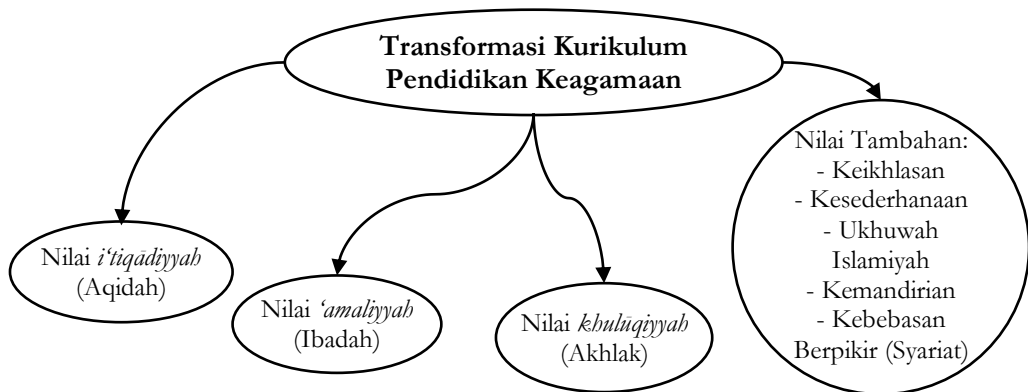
Transformasi Kurikulum Pendidikan Keagamaan

Nilai i'tiqādiyyah (Aqidah)

Nilai 'amaliyyah (Ibadah)

Nilai khulūqiyyah (Akhlak)

Nilai Tambahan:
- Keikhlasan
- Kesederhanaan
- Ukhuwah Islamiyah
- Kemandirian
- Kebebasan Berpikir (Syariat)